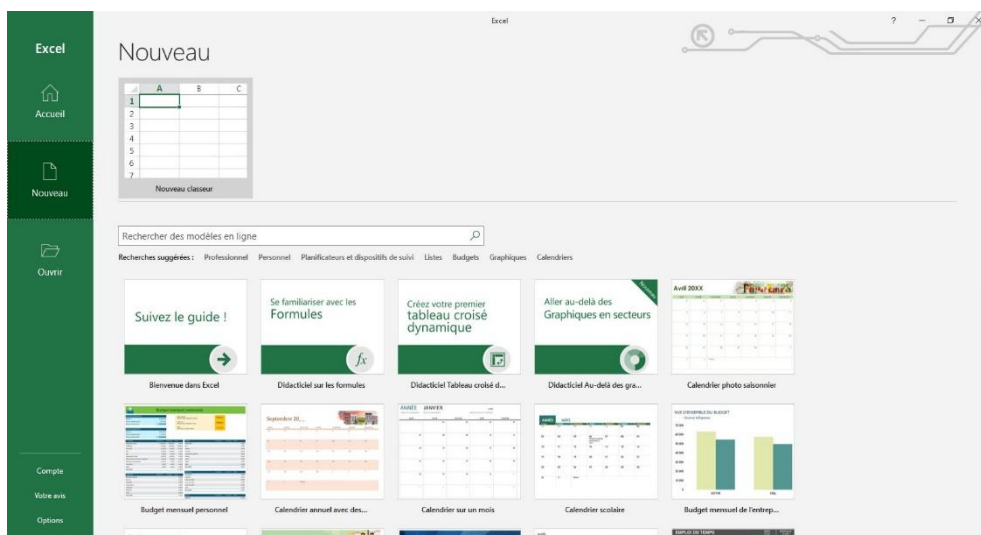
Excel

Accueil

Nouveau

Ouvrir

Compte

Votre avis

Options

Excel

? – ☐ ✕

Nouveau

| | A | B | C |
|---|---|---|---|
| 1 | | | |
| 2 | | | |
| 3 | | | |
| 4 | | | |
| 5 | | | |
| 6 | | | |
| 7 | | | |

Nouveau classeur

Rechercher des modèles en ligne

Recherches suggérées : Professionnel Personnel Planificateurs et dispositifs de suivi Listes Budgets Graphiques Calendriers

Suivez le guide !

Bienvenue dans Excel

Se familiariser avec les Formules

$fx$

Didacticiel sur les formules

Créez votre premier tableau croisé dynamique

Didacticiel Tableau croisé d...

Aller au-delà des Graphiques en secteurs

Nouveau

Didacticiel Au-delà des gra...

Avril 20XX

Calendrier photo saisonnier

Budget mensuel personnel

Septembre 20__

Calendrier annuel avec des...

ANNÉE JANVIER

Calendrier sur un mois

Calendrier scolaire

Budget mensuel de l'entrep...

EMPLOI DU TEMPS